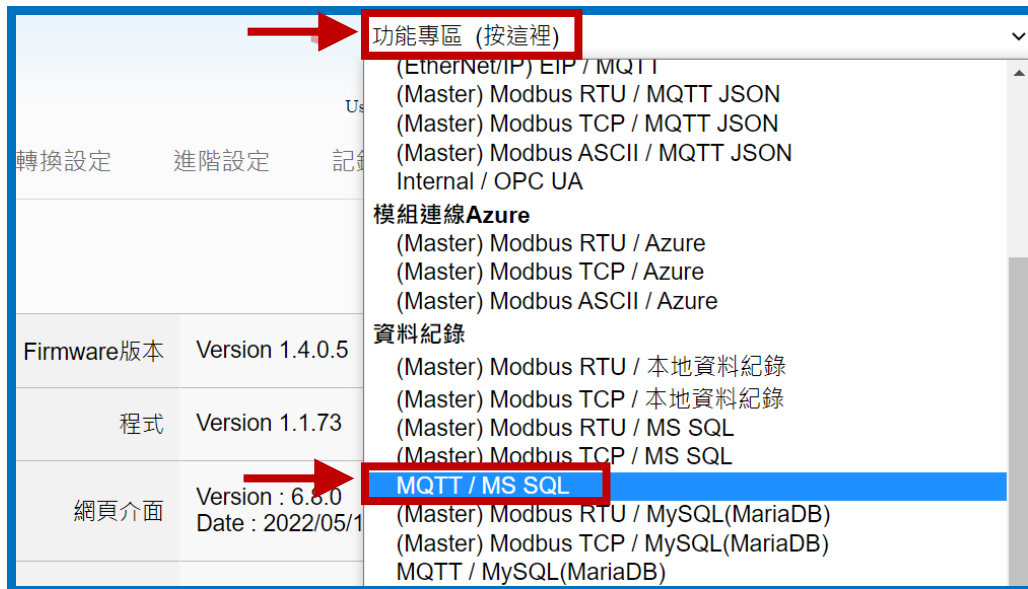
功能專區（按這裡）

Us

轉換設定　進階設定　記

Firmware版本　Version 1.4.0.5

程式　Version 1.1.73

網頁介面　Version : 6.8.0
Date : 2022/05/1

(EtherNet/IP) EIP / MQTT
(Master) Modbus RTU / MQTT JSON
(Master) Modbus TCP / MQTT JSON
(Master) Modbus ASCII / MQTT JSON
Internal / OPC UA
模組連線Azure
(Master) Modbus RTU / Azure
(Master) Modbus TCP / Azure
(Master) Modbus ASCII / Azure
資料紀錄
(Master) Modbus RTU / 本地資料紀錄
(Master) Modbus TCP / 本地資料紀錄
(Master) Modbus RTU / MS SQL
(Master) Modbus TCP / MS SQL
MQTT / MS SQL
(Master) Modbus RTU / MySQL(MariaDB)
(Master) Modbus TCP / MySQL(MariaDB)
MQTT / MySQL(MariaDB)